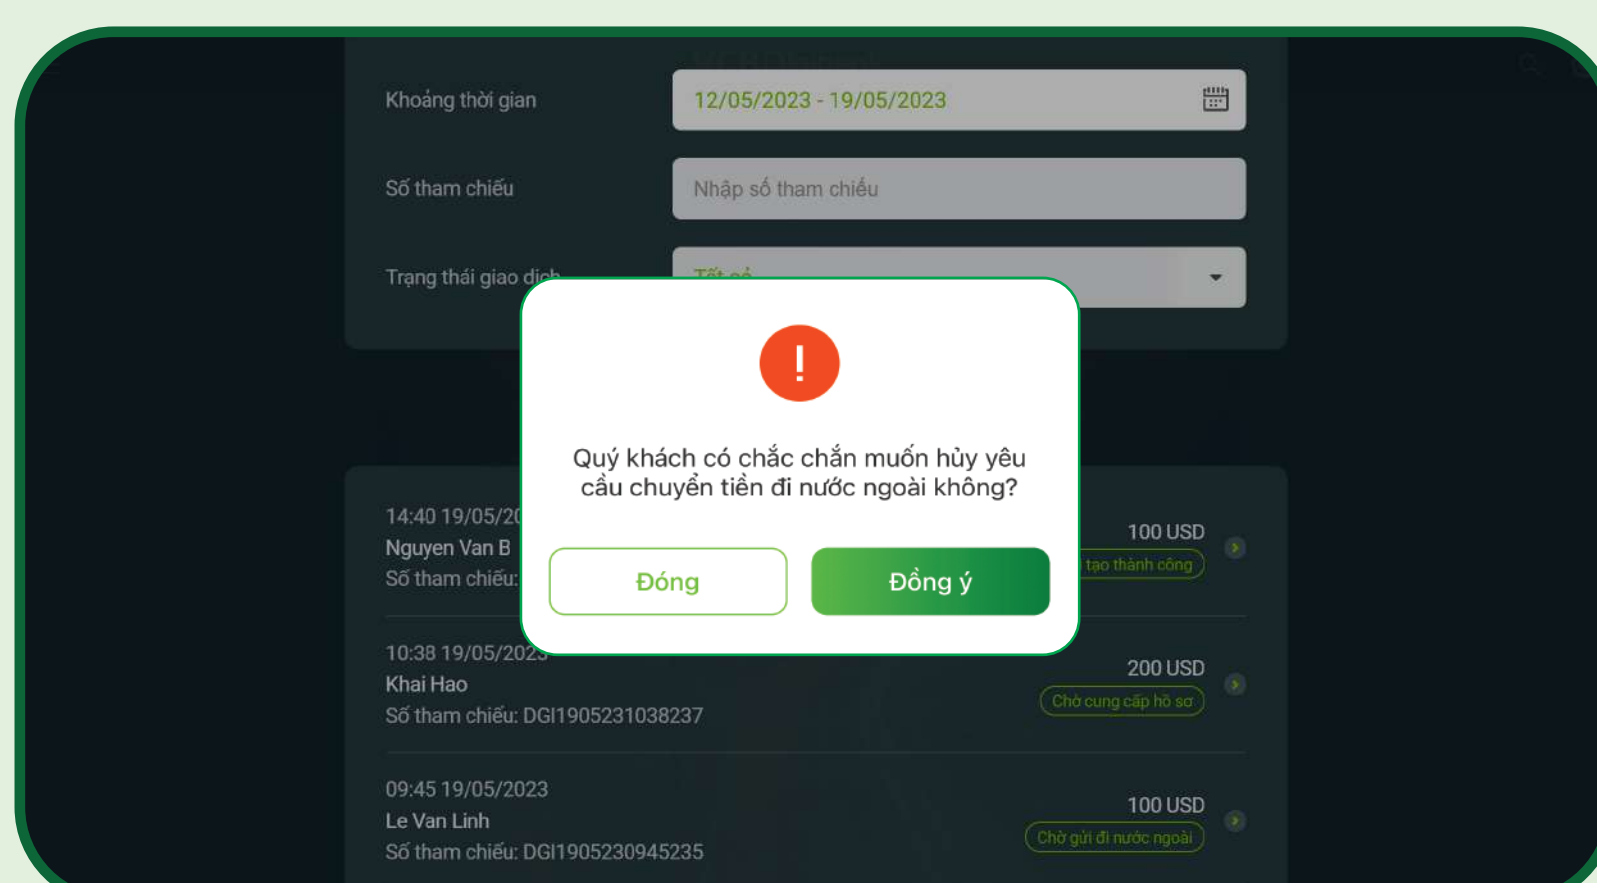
Khoảng thời gian
12/05/2023 - 19/05/2023

Số tham chiếu
Nhập số tham chiếu

Trạng thái giao dịch
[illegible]

!

Quý khách có chắc chắn muốn hủy yêu cầu chuyển tiền đi nước ngoài không?

Đóng
Đồng ý

14:40 19/05/2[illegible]
Nguyen Van B
Số tham chiếu: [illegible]
100 USD
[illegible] tạo thành công

10:38 19/05/202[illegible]
Khai Hao
Số tham chiếu: DGI1905231038237
200 USD
Chờ cung cấp hồ sơ

09:45 19/05/2023
Le Van Linh
Số tham chiếu: DGI1905230945235
100 USD
Chờ gửi đi nước ngoài